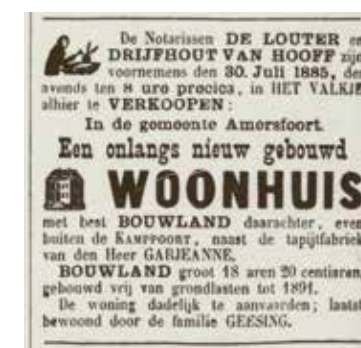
De Notarissen DE LOUTER en DRIJFHOUT VAN HOOFF zijn voornemens den 30. Julī 1885, des avonds ten 8 ure precies, in HET VALKJE alhier te VERKOOPEN:

In de gemeente Amersfoort.

Een onlangs nieuw gebouwd

WOONHUIS

met best BOUWLAND daarachter, even buiten de KAMPPOORT, naast de tapijtfabriek van den Heer GARJEANNE.

BOUWLAND groot 18 aren 20 centiaren, gebouwd vrij van grondlasten tot 1891.

De woning dadelijk te aanvaarden; laatst bewoond door de familie GEESING.